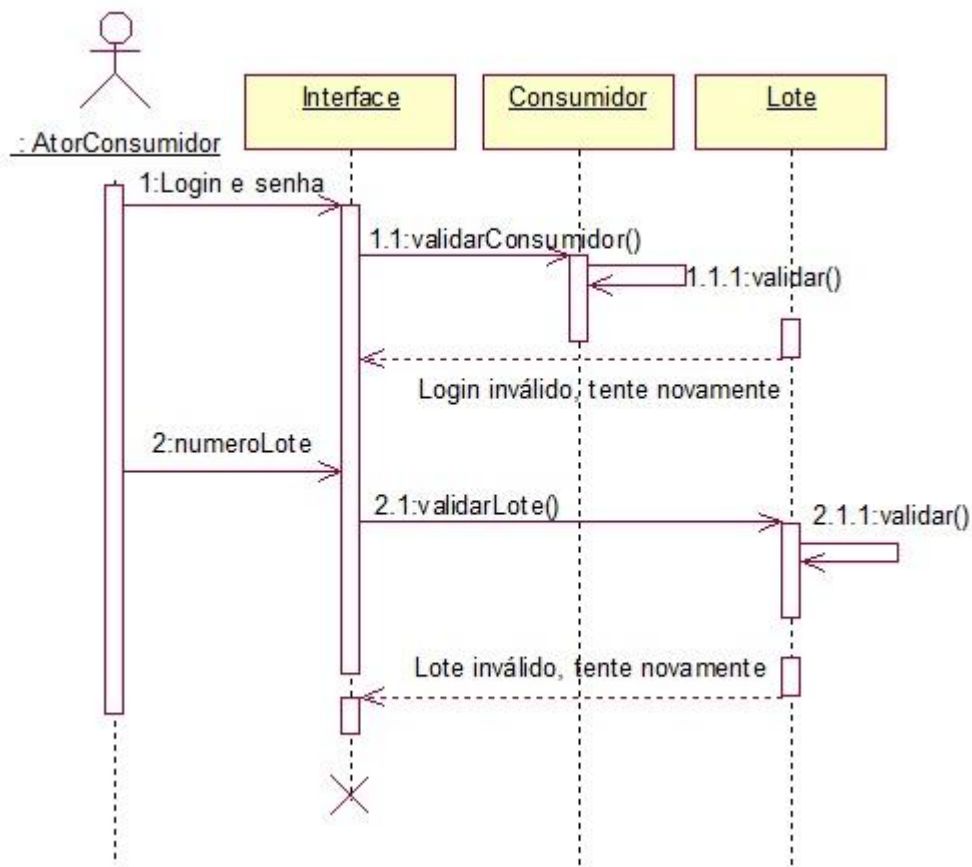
: AtorConsumidor

Interface

Consumidor

Lote

1:Login e senha

1.1:validarConsumidor()

1.1.1:validar()

Login inválido, tente novamente

2:numeroLote

2.1:validarLote()

2.1.1:validar()

Lote inválido, tente novamente